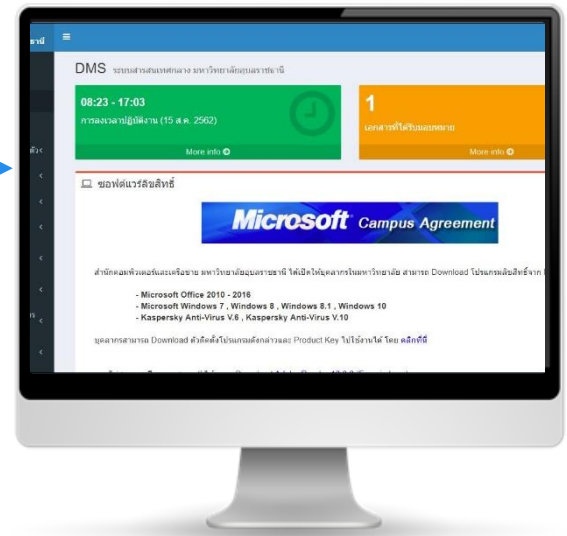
ธานี

DMS ระบบสารสนเทศกลาง มหาวิทยาลัยอุบลราชธานี

08:23 - 17:03
การลงเวลาปฏิบัติงาน (15 ส.ค. 2562)
More info

1
เอกสารที่ได้รับมอบหมาย
More info

ซอฟต์แวร์ลิขสิทธิ์

Microsoft Campus Agreement

สำนักคอมพิวเตอร์และเครือข่าย มหาวิทยาลัยอุบลราชธานี ได้เปิดให้บุคลากรในมหาวิทยาลัย สามารถ Download โปรแกรมลิขสิทธิ์จาก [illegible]

- Microsoft Office 2010 - 2016
- Microsoft Windows 7 , Windows 8 , Windows 8.1 , Windows 10
- Kaspersky Anti-Virus V.6 , Kaspersky Anti-Virus V.10

บุคลากรสามารถ Download ตัวติดตั้งโปรแกรมดังกล่าวและ Product Key ไปใช้งานได้ โดย คลิกที่นี่

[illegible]